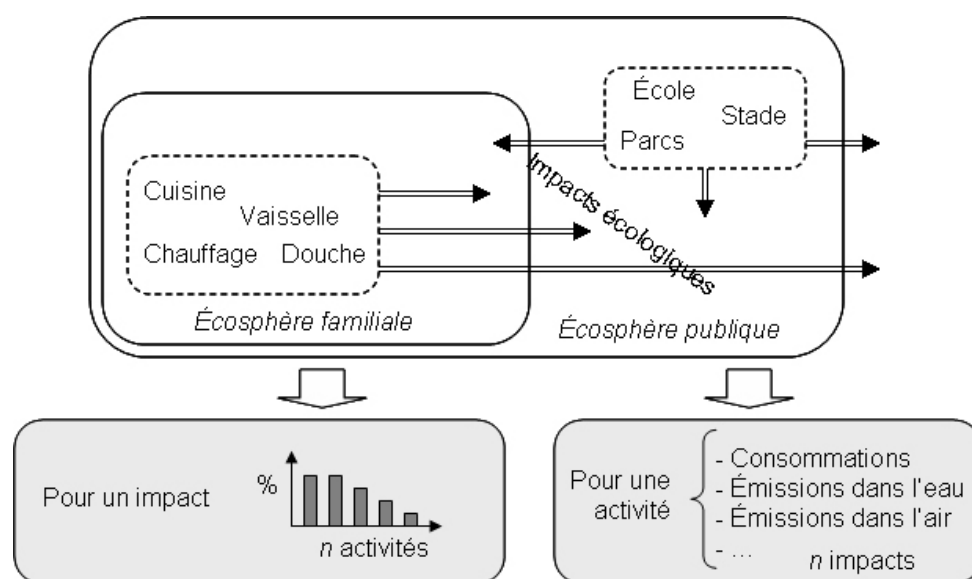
École
Stade
Parcs

Cuisine
Vaisselle
Chauffage
Douche

Impacts écologiques

Écosphère familiale
Écosphère publique

Pour un impact
%
n activités

Pour une activité
- Consommations
- Émissions dans l'eau
- Émissions dans l'air
- ...
n impacts